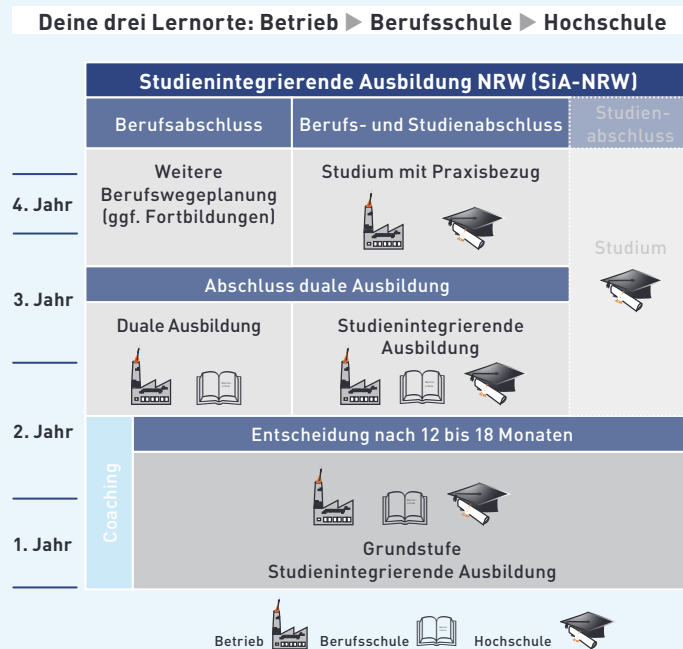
Deine drei Lernorte: Betrieb ▶ Berufsschule ▶ Hochschule

Studienintegrierende Ausbildung NRW (SiA-NRW)

| | Berufsabschluss | Berufs- und Studienabschluss | Studienabschluss |
|---|---|---|---|
| 4. Jahr | Weitere Berufswegeplanung (ggf. Fortbildungen) | Studium mit Praxisbezug | Studium |
| | Abschluss duale Ausbildung | | |
| 3. Jahr | Duale Ausbildung | Studienintegrierende Ausbildung | |
| 2. Jahr | Coaching | Entscheidung nach 12 bis 18 Monaten | |
| 1. Jahr | | Grundstufe Studienintegrierende Ausbildung | |

Betrieb Berufsschule Hochschule